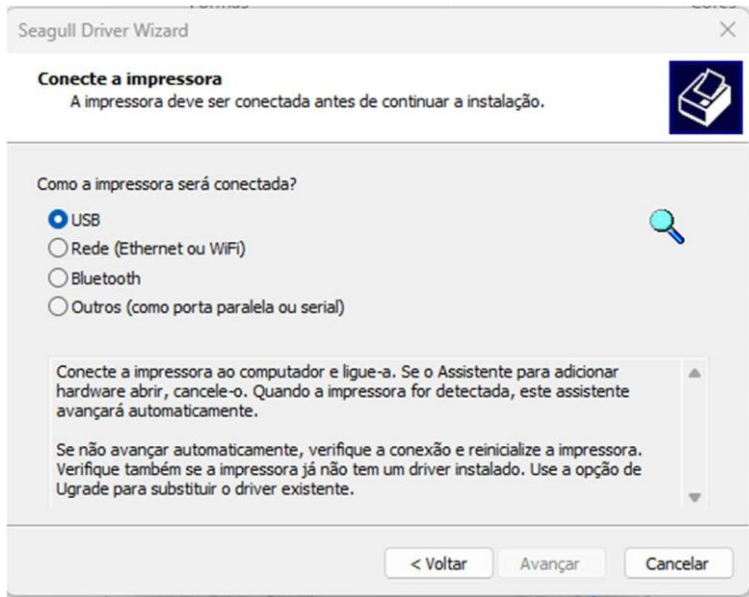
Seagull Driver Wizard

Conecte a impressora
A impressora deve ser conectada antes de continuar a instalação.

Como a impressora será conectada?

USB
Rede (Ethernet ou WiFi)
Bluetooth
Outros (como porta paralela ou serial)

Conecte a impressora ao computador e ligue-a. Se o Assistente para adicionar hardware abrir, cancele-o. Quando a impressora for detectada, este assistente avançará automaticamente.

Se não avançar automaticamente, verifique a conexão e reinicialize a impressora. Verifique também se a impressora já não tem um driver instalado. Use a opção de Ugrade para substituir o driver existente.

< Voltar
Avançar
Cancelar